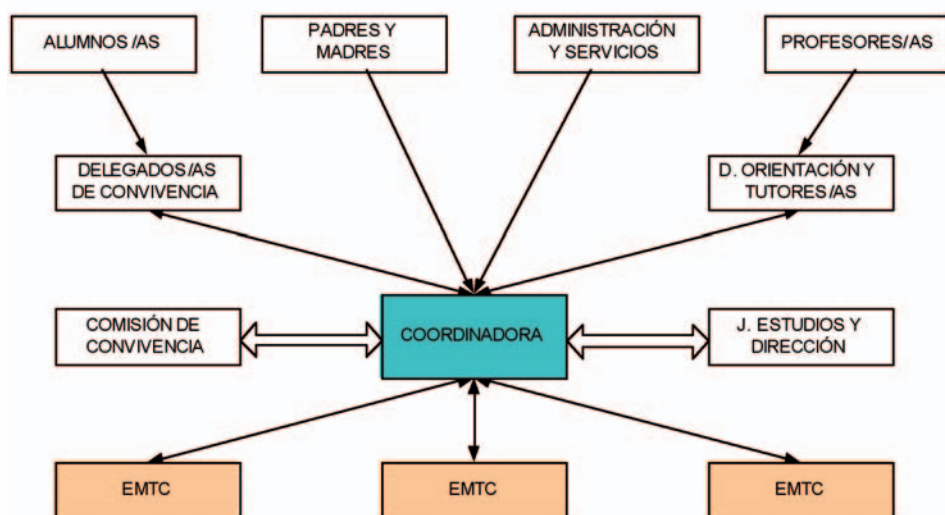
ALUMNOS /AS

PADRES Y MADRES

ADMINISTRACIÓN Y SERVICIOS

PROFESORES/AS

DELEGADOS/AS DE CONVIVENCIA

D. ORIENTACIÓN Y TUTORES/AS

COMISIÓN DE CONVIVENCIA

COORDINADORA

J. ESTUDIOS Y DIRECCIÓN

EMTC

EMTC

EMTC